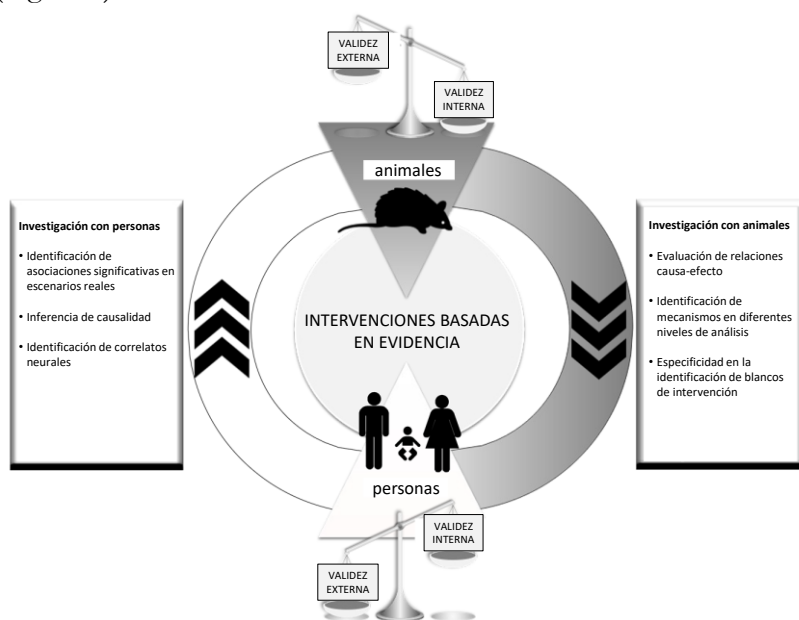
VALIDEZ EXTERNA

VALIDEZ INTERNA

animales

Investigación con personas

• Identificación de asociaciones significativas en escenarios reales

• Inferencia de causalidad

• Identificación de correlatos neurales

INTERVENCIONES BASADAS EN EVIDENCIA

Investigación con animales

• Evaluación de relaciones causa-efecto

• Identificación de mecanismos en diferentes niveles de análisis

• Especificidad en la identificación de blancos de intervención

personas

VALIDEZ INTERNA

VALIDEZ EXTERNA